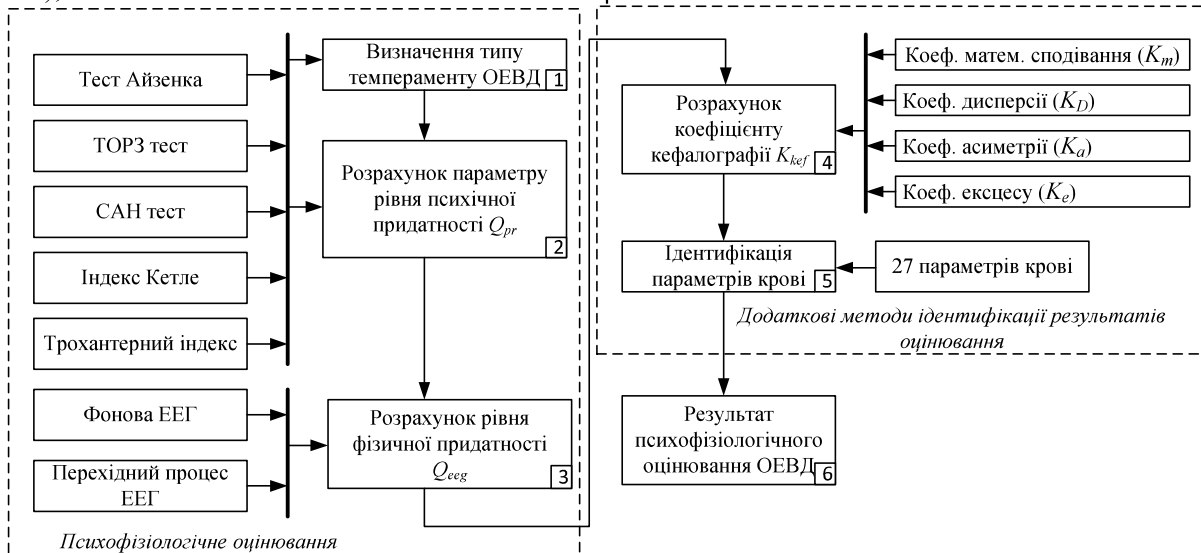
Тест Айзенка

ТОРЗ тест

САН тест

Індекс Кетле

Трохантерний індекс

Фонова ЕЕГ

Перехідний процес ЕЕГ

Визначення типу темпераменту ОЕВД 1

Розрахунок параметру рівня психічної придатності $Q_{pr}$ 2

Розрахунок рівня фізичної придатності $Q_{eeg}$ 3

Психофізіологічне оцінювання

Розрахунок коефіцієнту кефалографії $K_{kef}$ 4

Коеф. матем. сподівання ($K_m$)

Коеф. дисперсії ($K_D$)

Коеф. асиметрії ($K_a$)

Коеф. ексцесу ($K_e$)

Ідентифікація параметрів крові 5

27 параметрів крові

Додаткові методи ідентифікації результатів оцінювання

Результат психофізіологічного оцінювання ОЕВД 6